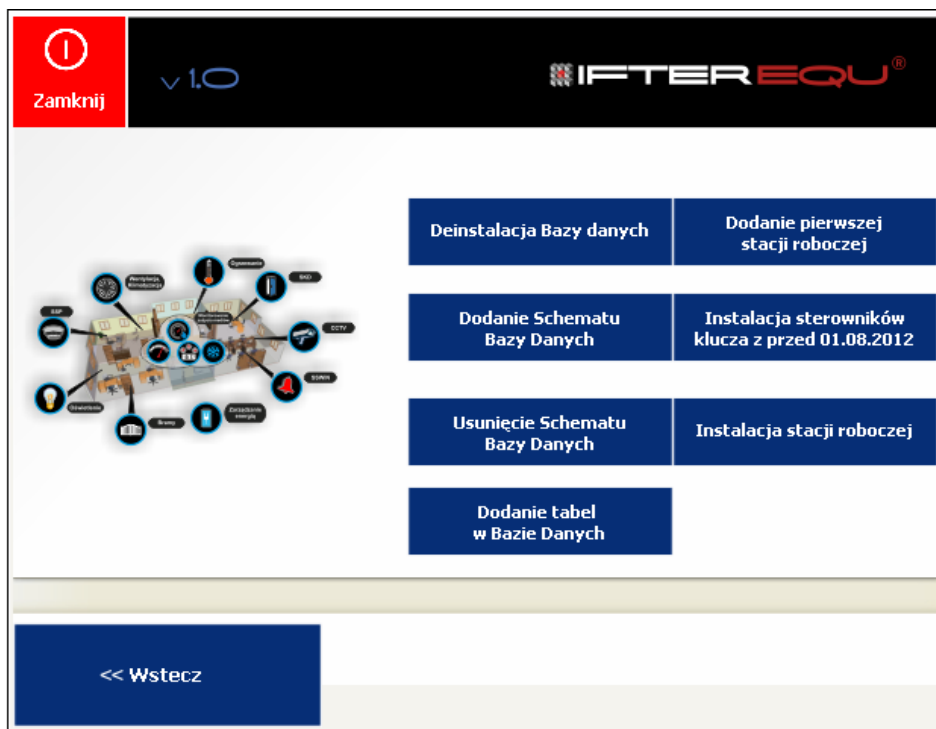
Zamknij

v1.0

IFTEREQU®

SAP

Wentylacja klimatyzacja

Ogrzewanie

SKD

CCTV

SSWIN

Oświetlenie

Bramy

Zarządzanie energią

Deinstalacja Bazy danych

Dodanie pierwszej stacji roboczej

Dodanie Schematu Bazy Danych

Instalacja sterowników klucza z przed 01.08.2012

Usunięcie Schematu Bazy Danych

Instalacja stacji roboczej

Dodanie tabel w Bazie Danych

<< Wstecz